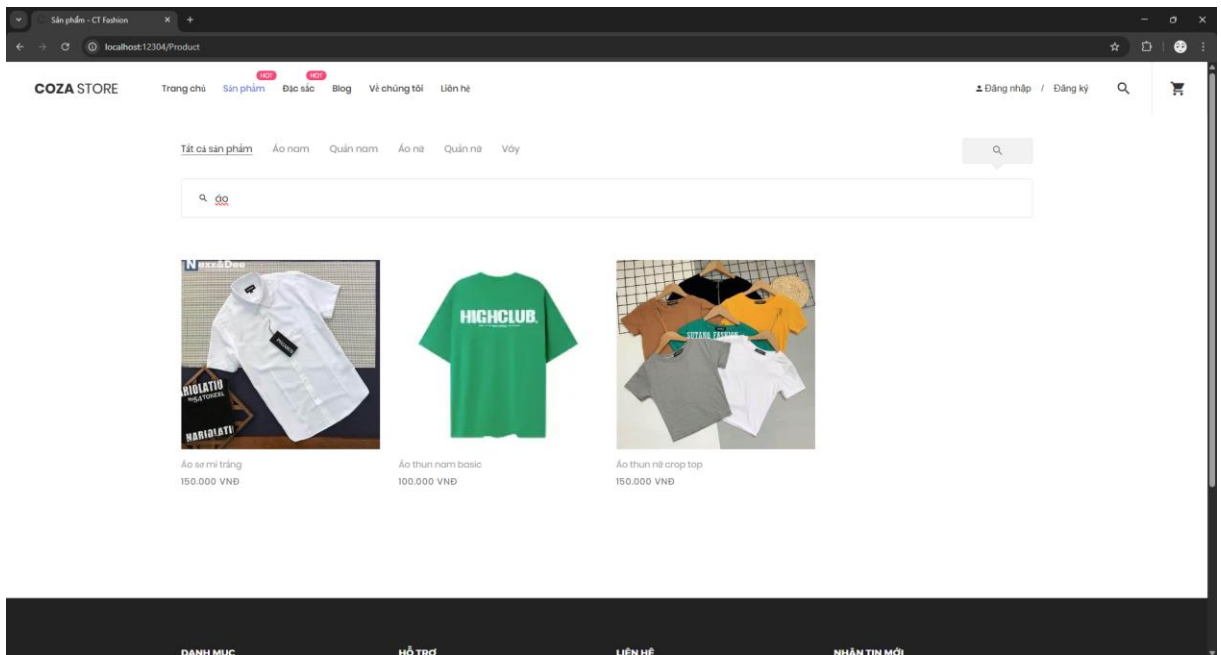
Sản phẩm - CT Fashion

localhost:12304/Product

COZA STORE

Trang chủ

HOT
Sản phẩm

HOT
Đặc sắc

Blog

Về chúng tôi

Liên hệ

Đăng nhập / Đăng ký

Tất cả sản phẩm

Áo nam

Quần nam

Áo nữ

Quần nữ

Váy

áo

HIGHCLUB

Áo sơ mi trắng
150.000 VNĐ

Áo thun nam basic
100.000 VNĐ

Áo thun nữ crop top
150.000 VNĐ

DANH MỤC

HỖ TRỢ

LIÊN HỆ

NHẬN TIN MỚI